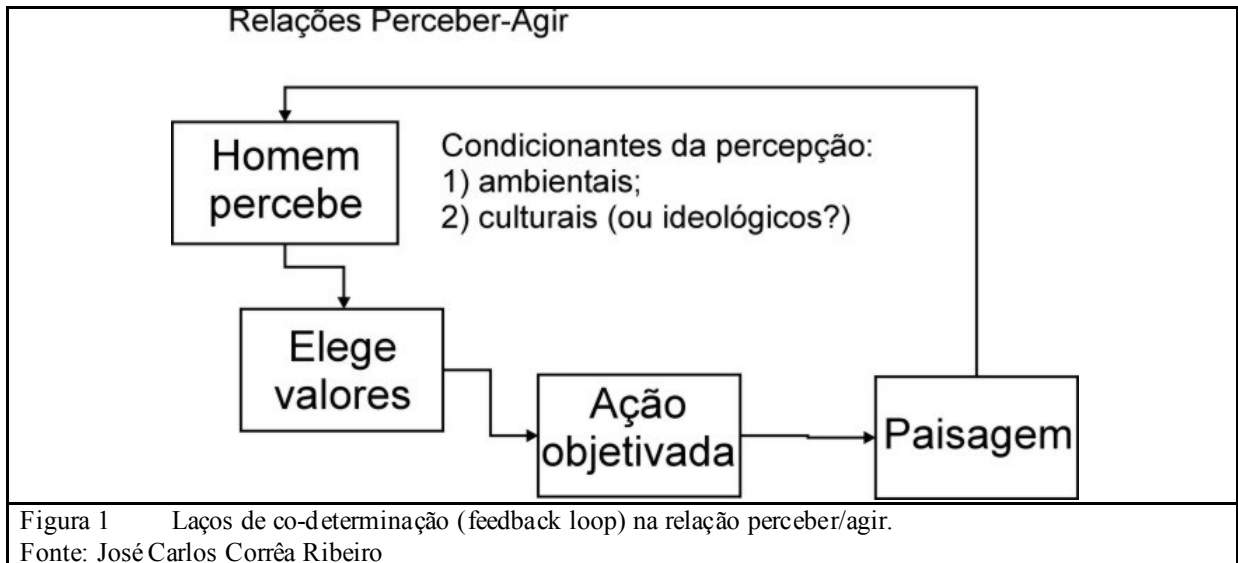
Relações Perceber-Agir

Homem percebe

Condicionantes da percepção:
1) ambientais;
2) culturais (ou ideológicos?)

Elege valores

Ação objetivada

Paisagem

Figura 1 Laços de co-determinação (feedback loop) na relação perceber/agir.
Fonte: José Carlos Corrêa Ribeiro